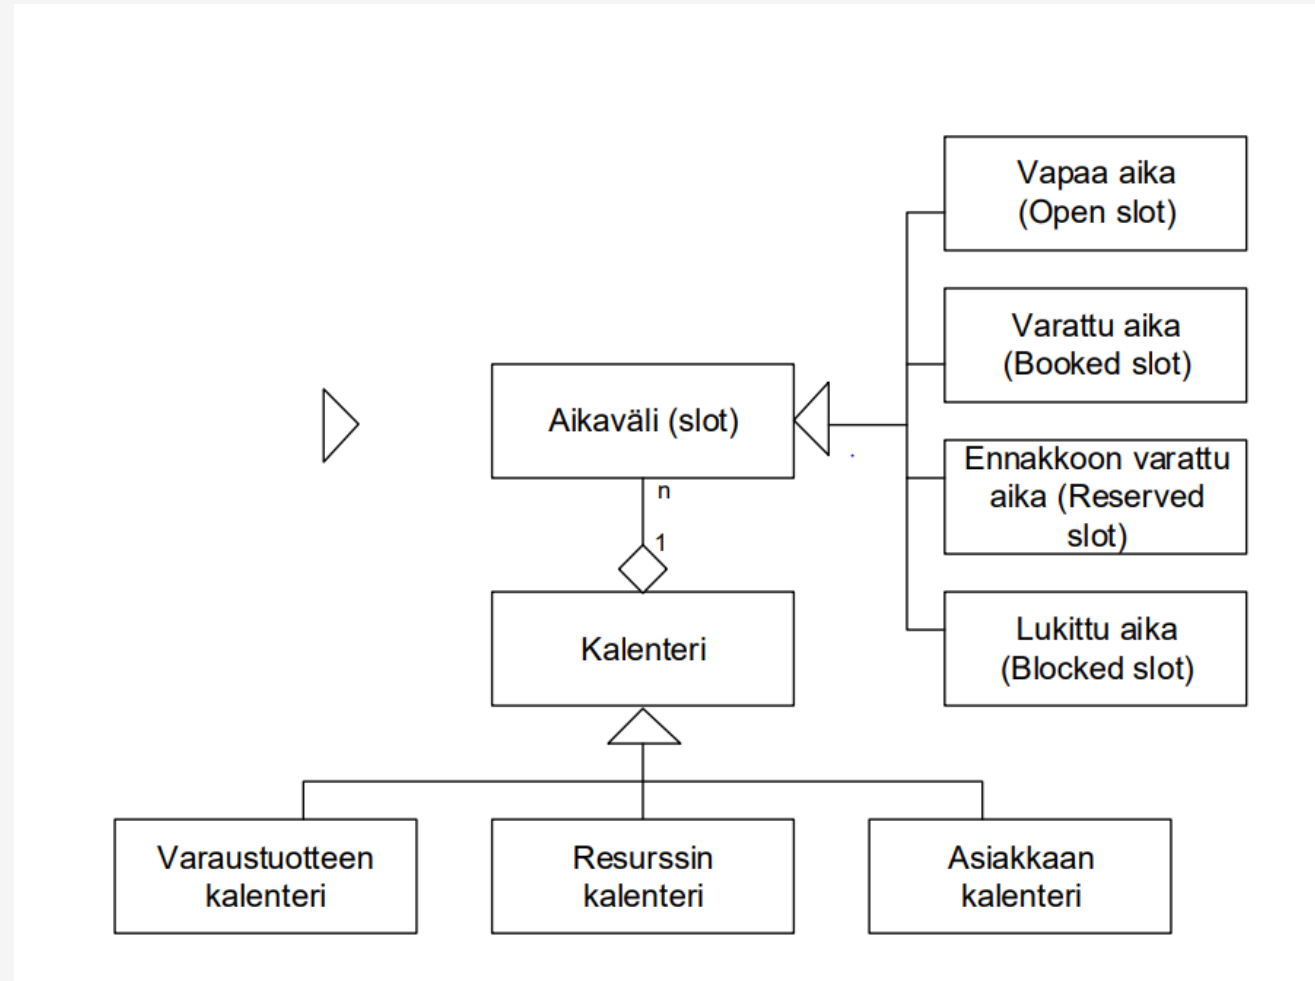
Vapaa aika (Open slot)

Varattu aika (Booked slot)

Aikaväli (slot)

Ennakkoon varattu aika (Reserved slot)

n

1

Kalenteri

Lukittu aika (Blocked slot)

Varaustuotteen kalenteri

Resurssin kalenteri

Asiakkaan kalenteri